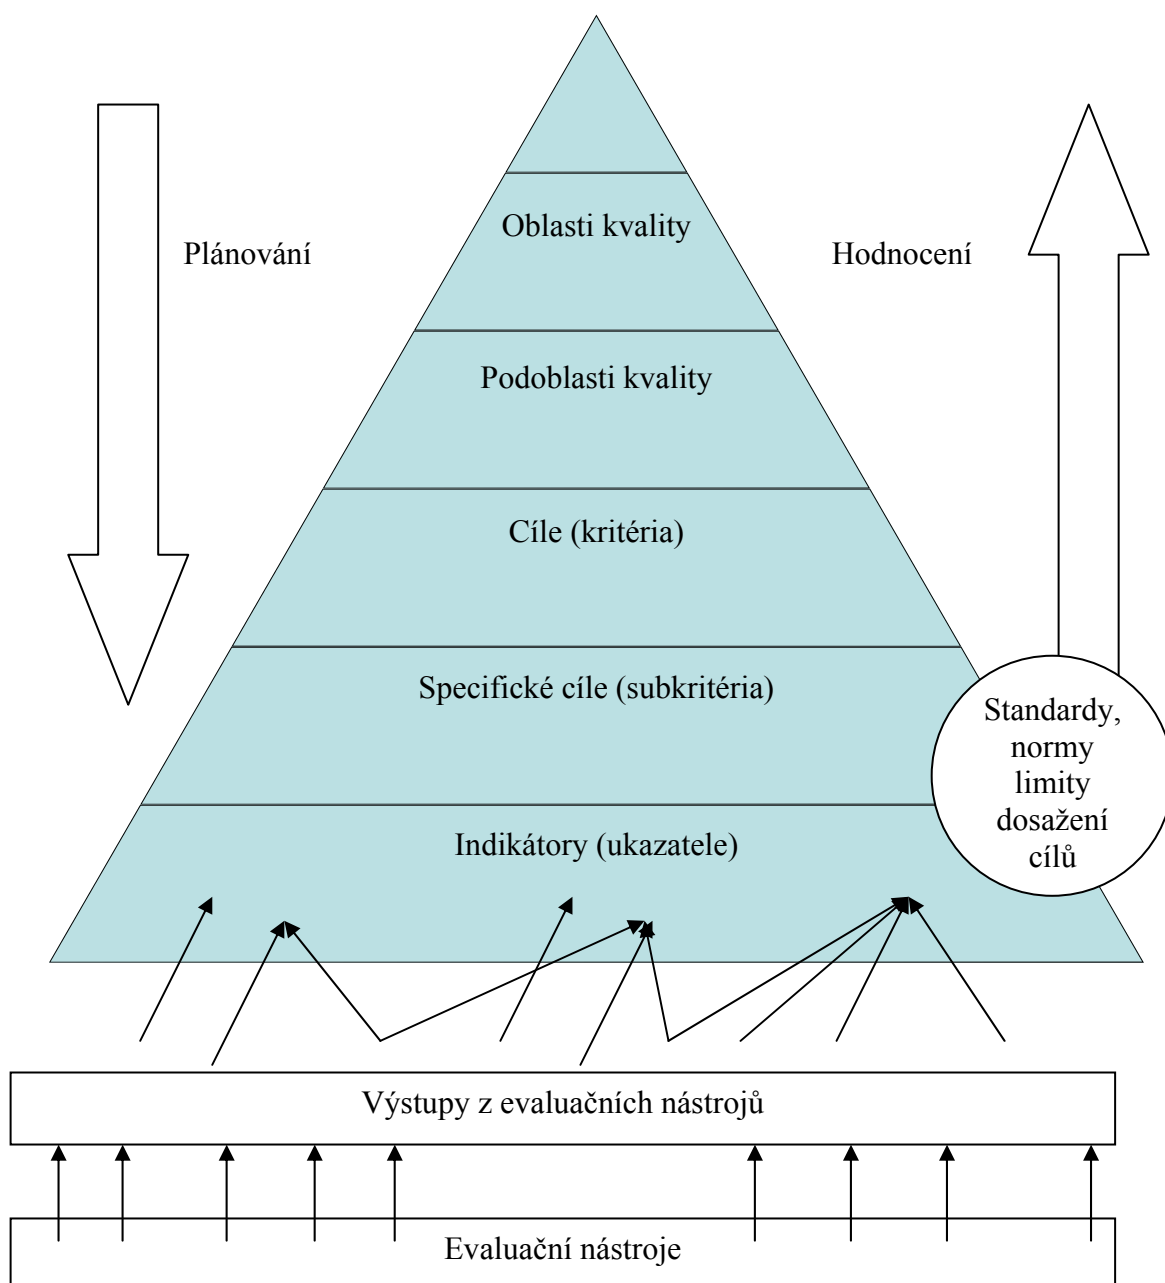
Plánování

Oblasti kvality

Hodnocení

Podoblasti kvality

Cíle (kritéria)

Specifické cíle (subkritéria)

Standardy, normy limity dosažení cílů

Indikátory (ukazatele)

Výstupy z evaluačních nástrojů

Evaluační nástroje